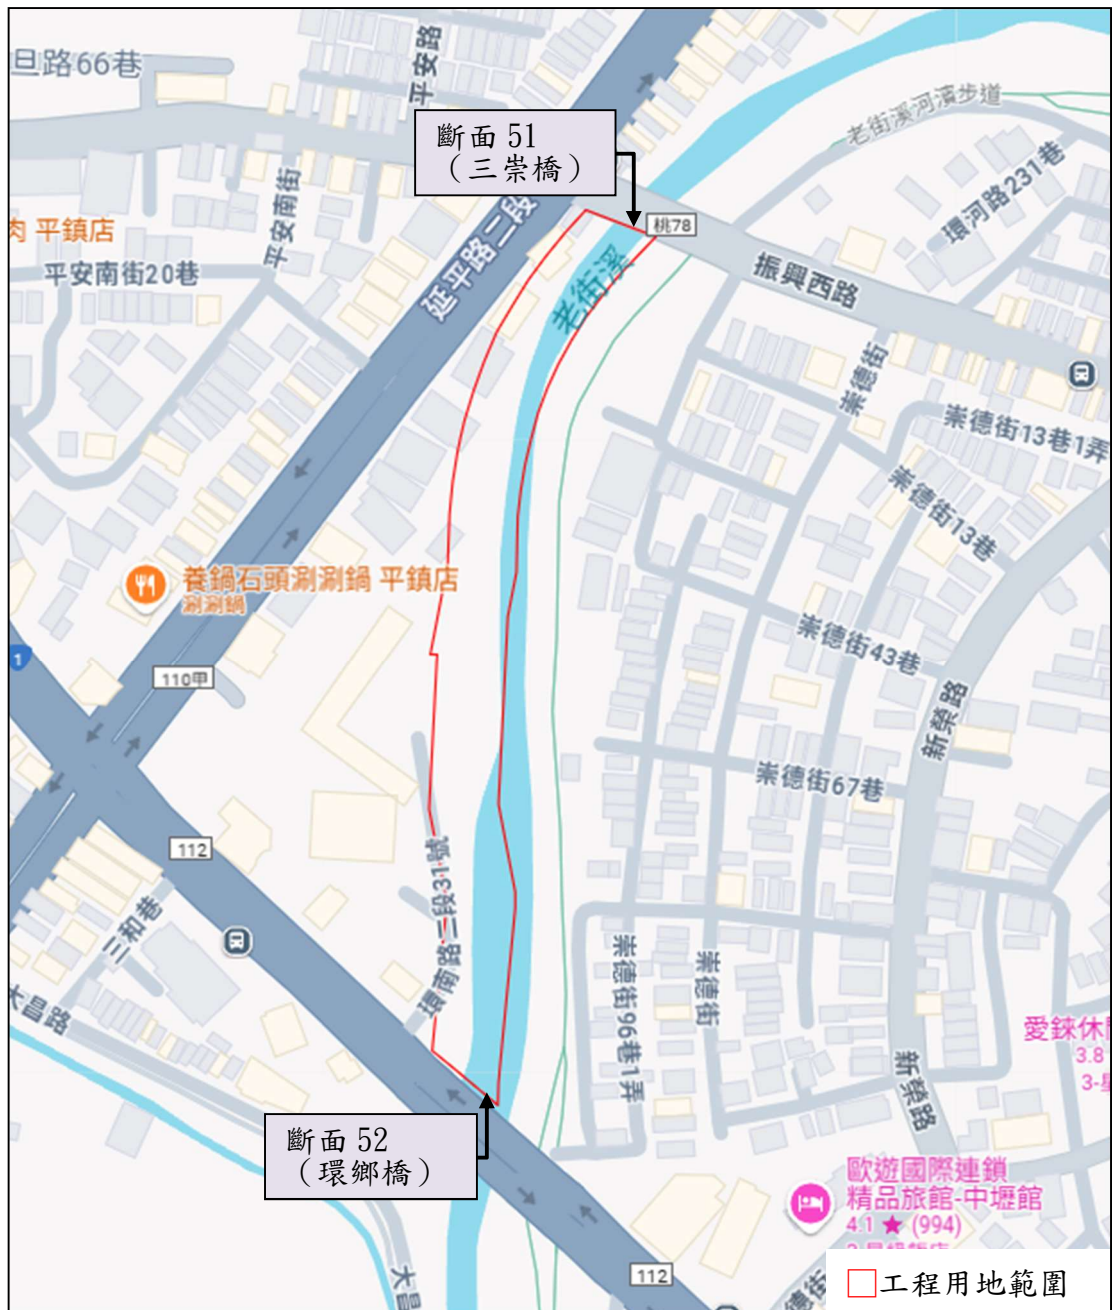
旦路66巷
平安路
斷面 51
（三崇橋）
老街溪河濱步道
環河路231巷
肉 平鎮店
平安南街
平安南街20巷
延平路二段
桃78
老街溪
振興西路
崇德街
崇德街13巷1弄
崇德街13巷
養鍋石頭涮涮鍋 平鎮店
涮涮鍋
崇德街43巷
110甲
新榮路
崇德街67巷
112
環南路三段131巷
三和巷
大昌路
崇德街96巷1弄
崇德街
愛鍊休
3.8
3-
新榮路
斷面 52
（環鄉橋）
歐遊國際連鎖
精品旅館-中壢館
4.1 ★ (994)
112
大
工程用地範圍